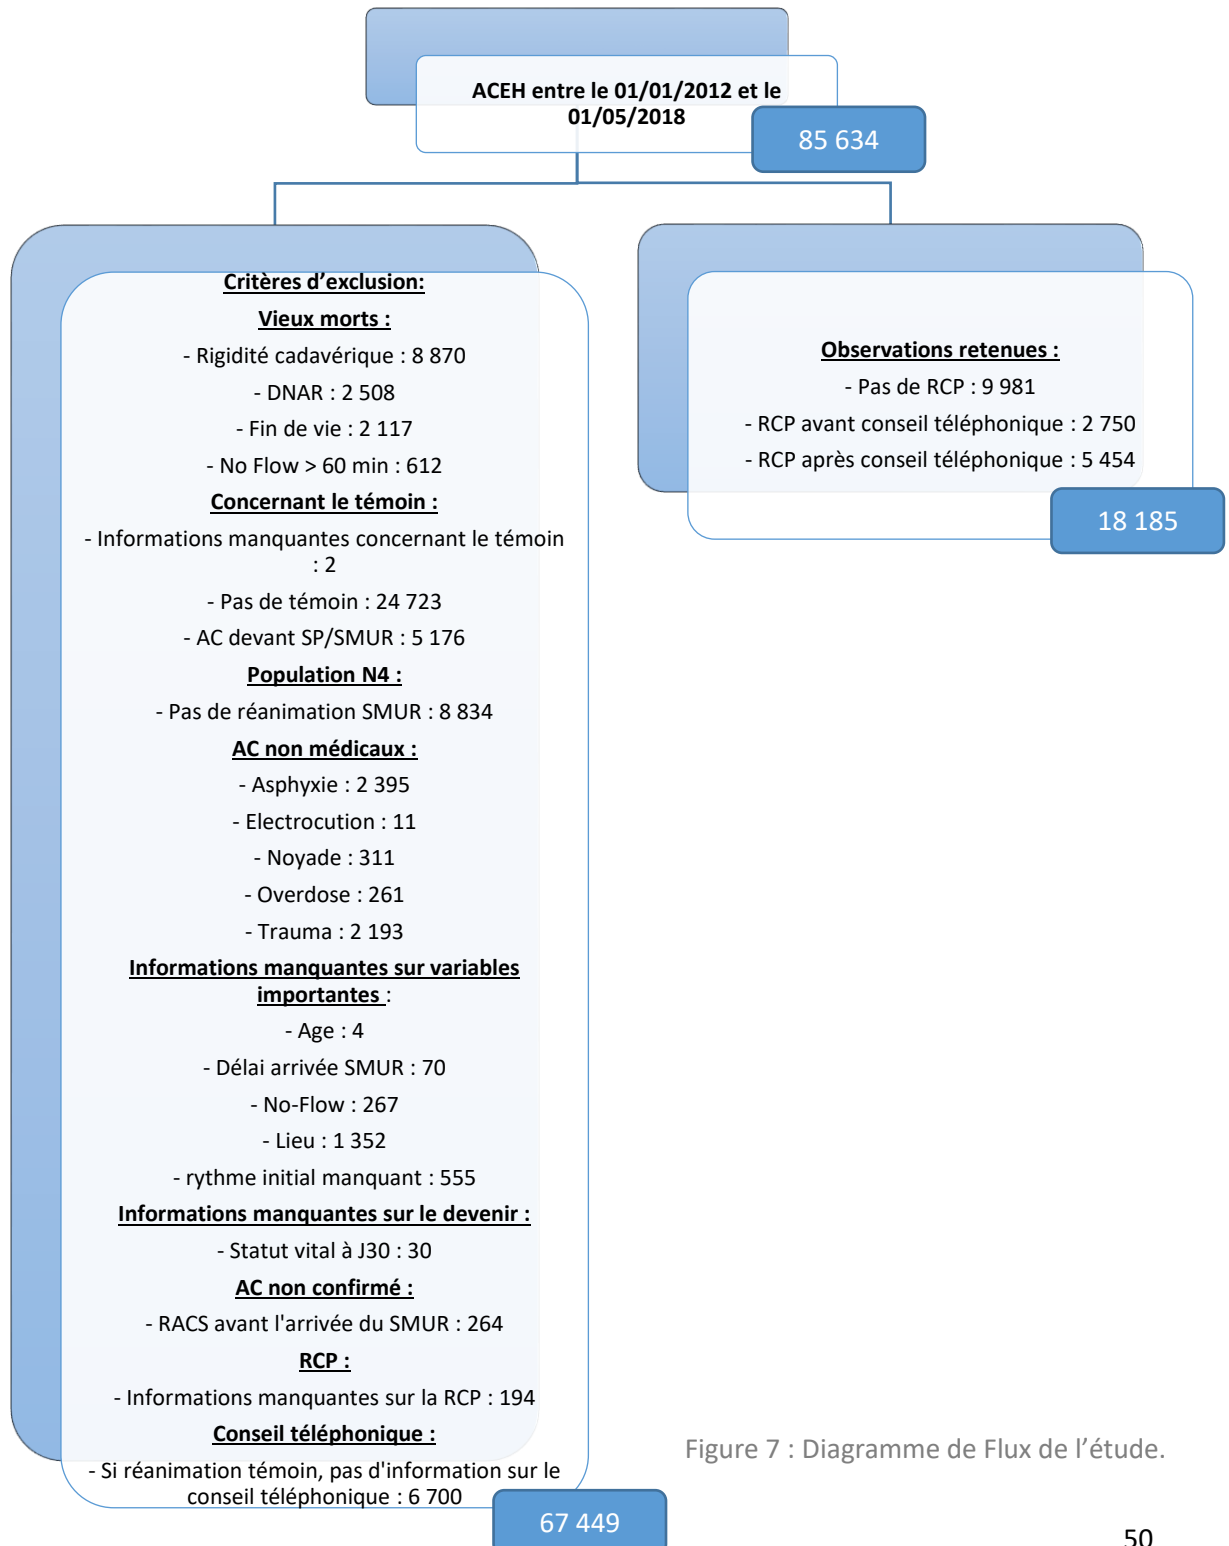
ACEH entre le 01/01/2012 et le 01/05/2018

85 634

Critères d'exclusion:

Vieux morts :

- Rigidité cadavérique : 8 870

- DNAR : 2 508

- Fin de vie : 2 117

- No Flow > 60 min : 612

Concernant le témoin :

- Informations manquantes concernant le témoin : 2

- Pas de témoin : 24 723

- AC devant SP/SMUR : 5 176

Population N4 :

- Pas de réanimation SMUR : 8 834

AC non médicaux :

- Asphyxie : 2 395

- Electrocution : 11

- Noyade : 311

- Overdose : 261

- Trauma : 2 193

Informations manquantes sur variables importantes :

- Age : 4

- Délai arrivée SMUR : 70

- No-Flow : 267

- Lieu : 1 352

- rythme initial manquant : 555

Informations manquantes sur le devenir :

- Statut vital à J30 : 30

AC non confirmé :

- RACS avant l'arrivée du SMUR : 264

RCP :

- Informations manquantes sur la RCP : 194

Conseil téléphonique :

- Si réanimation témoin, pas d'information sur le conseil téléphonique : 6 700

67 449

Observations retenues :

- Pas de RCP : 9 981

- RCP avant conseil téléphonique : 2 750

- RCP après conseil téléphonique : 5 454

18 185

Figure 7 : Diagramme de Flux de l'étude.

50